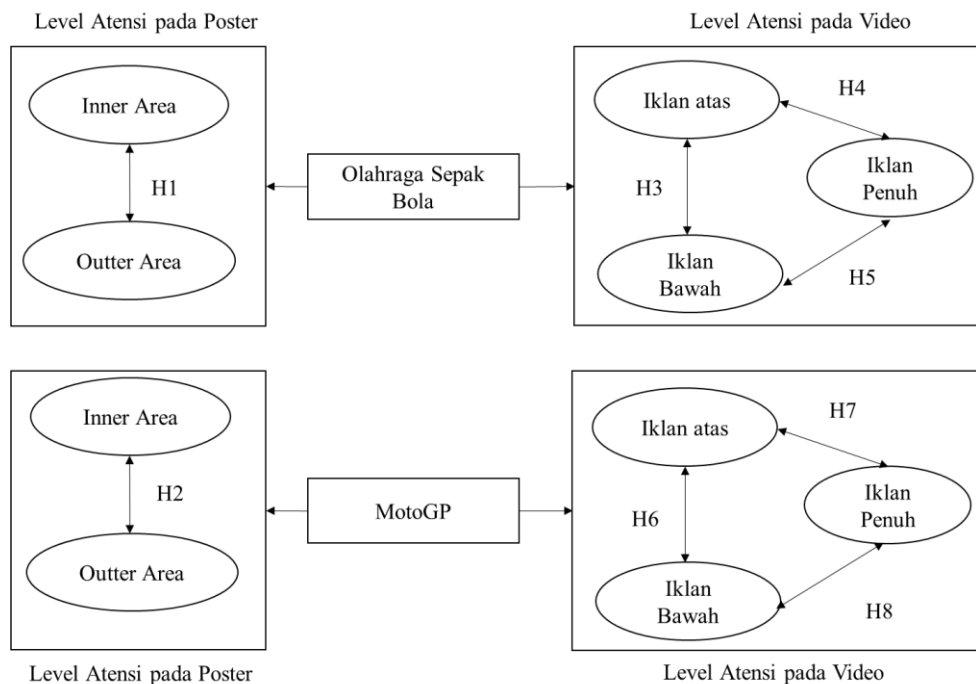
Level Atensi pada Poster

Inner Area

H1

Outter Area

Olahraga Sepak Bola

Level Atensi pada Video

Iklan atas

H4

H3

Iklan Penuh

Iklan Bawah

H5

Inner Area

H2

Outter Area

MotoGP

Iklan atas

H7

H6

Iklan Penuh

Iklan Bawah

H8

Level Atensi pada Poster

Level Atensi pada Video